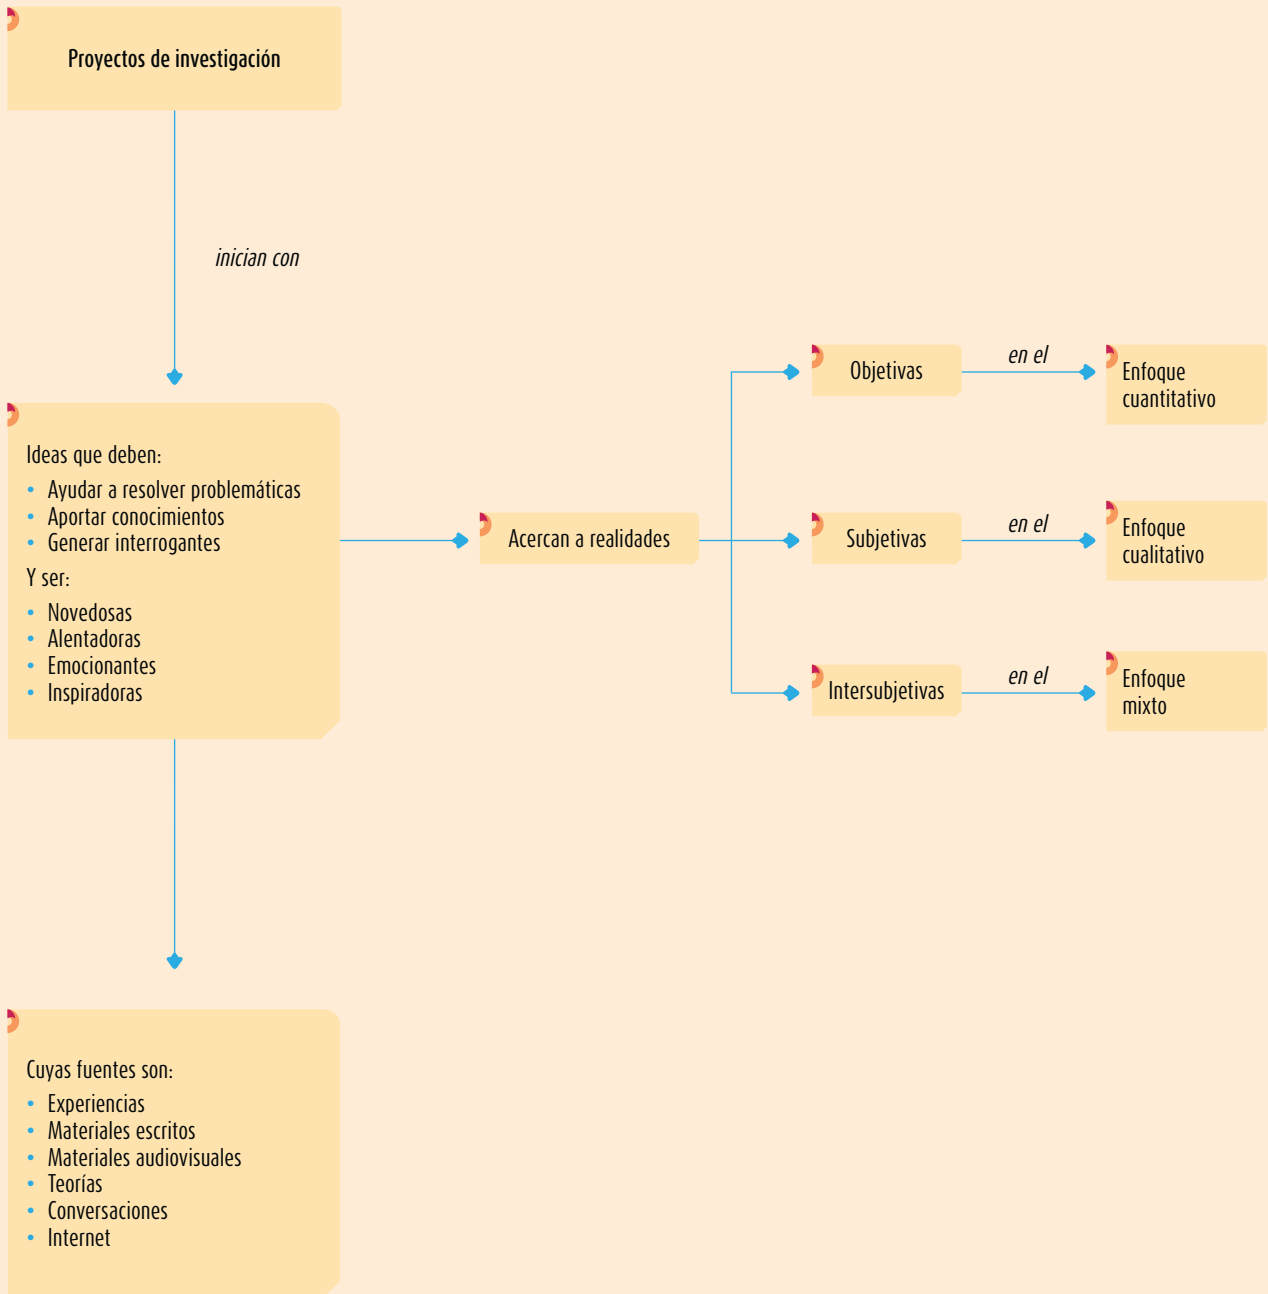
Proyectos de investigación

inician con

Ideas que deben:
- Ayudar a resolver problemáticas
- Aportar conocimientos
- Generar interrogantes

Y ser:
- Novedosas
- Alentadoras
- Emocionantes
- Inspiradoras

Acercan a realidades

Objetivas

en el

Enfoque cuantitativo

Subjetivas

en el

Enfoque cualitativo

Intersubjetivas

en el

Enfoque mixto

Cuyas fuentes son:
- Experiencias
- Materiales escritos
- Materiales audiovisuales
- Teorías
- Conversaciones
- Internet